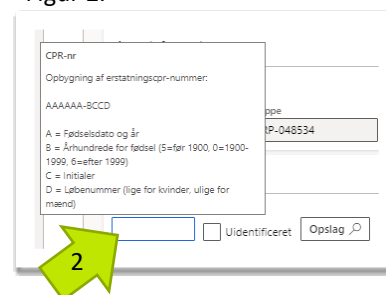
Figur 2:

CPR-nr

Opbygning af erstatningscpr-nummer:

AAAAAA-BCCD

A = Fødselsdato og år
B = Århundrede for fødsel (5=før 1900, 0=1900-1999, 6=efter 1999)
C = Initialer
D = Løbenummer (lige for kvinder, ulige for mænd)

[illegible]ppe
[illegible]P-048534

Uidentificeret
Opslag

2